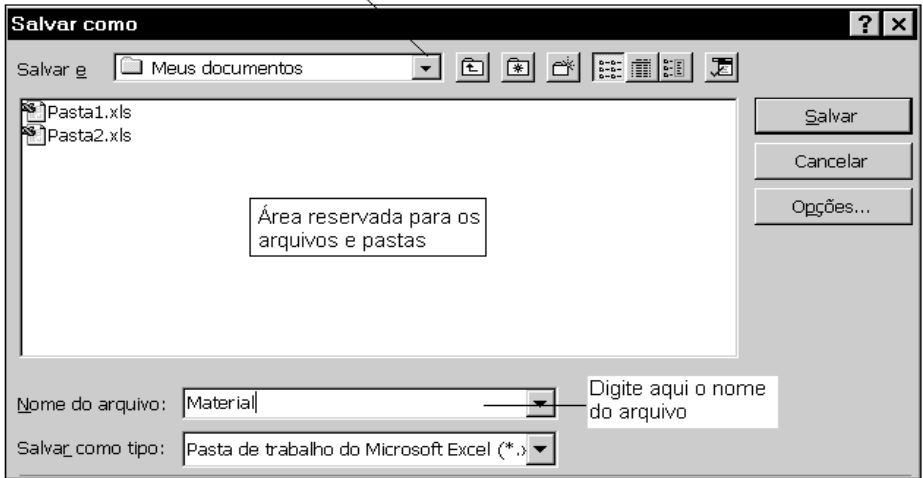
Salvar como

Salvar e Meus documentos

Pasta1.xls
Pasta2.xls

Área reservada para os arquivos e pastas

Salvar
Cancelar
Opções...

Nome do arquivo: Material

Digite aqui o nome do arquivo

Salvar como tipo: Pasta de trabalho do Microsoft Excel (*.x